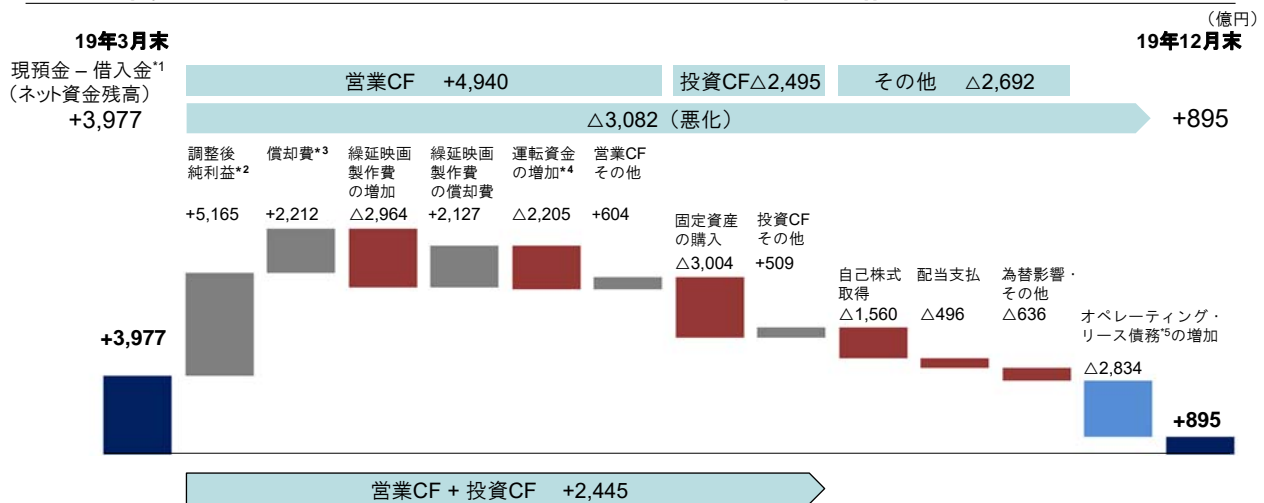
（億円）

19年3月末

19年12月末

現預金 – 借入金*1
（ネット資金残高）
+3,977

営業CF +4,940

投資CF△2,495

その他 △2,692

△3,082（悪化）

+895

調整後純利益*2
+5,165

償却費*3
+2,212

繰延映画製作費の増加
△2,964

繰延映画製作費の償却費
+2,127

運転資金の増加*4
△2,205

営業CFその他
+604

固定資産の購入
△3,004

投資CFその他
+509

自己株式取得
△1,560

配当支払
△496

為替影響・その他
△636

オペレーティング・リース債務*5の増加
△2,834

+3,977

+895

営業CF + 投資CF +2,445